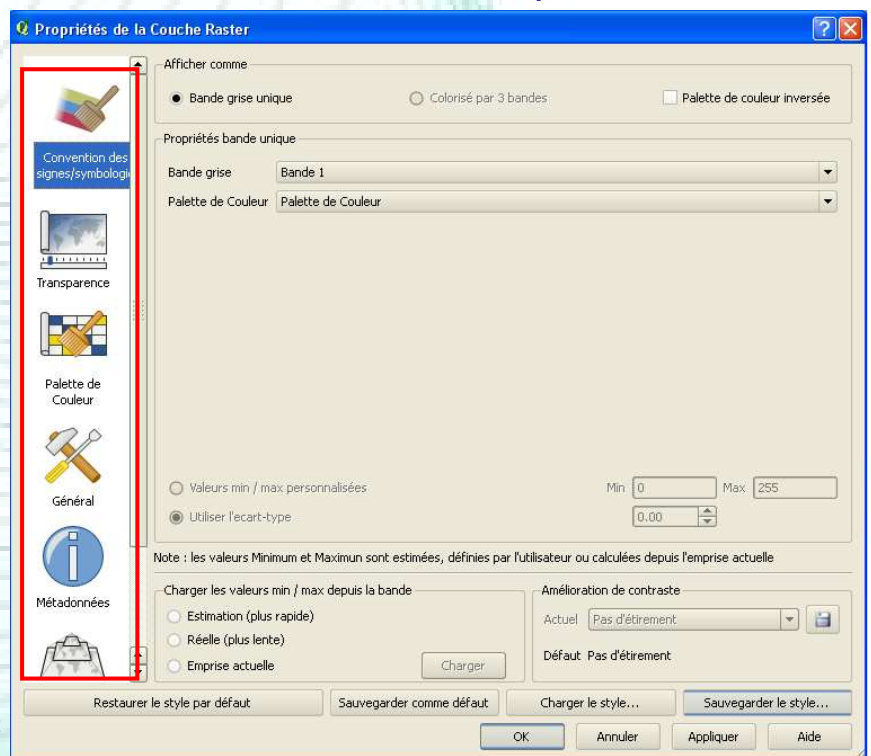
Propriétés de la Couche Raster

Convention des signes/symbologie

Transparence

Palette de Couleur

Général

Métadonnées

Afficher comme

Bande grise unique

Colorisé par 3 bandes

Palette de couleur inversée

Propriétés bande unique

Bande grise | Bande 1

Palette de Couleur | Palette de Couleur

Valeurs min / max personnalisées

Min 0

Max 255

Utiliser l'ecart-type

0.00

Note : les valeurs Minimum et Maximun sont estimées, définies par l'utilisateur ou calculées depuis l'emprise actuelle

Charger les valeurs min / max depuis la bande

Estimation (plus rapide)

Réelle (plus lente)

Emprise actuelle

Charger

Amélioration de contraste

Actuel Pas d'étirement

Défaut Pas d'étirement

Restaurer le style par défaut

Sauvegarder comme défaut

Charger le style...

Sauvegarder le style...

OK

Annuler

Appliquer

Aide